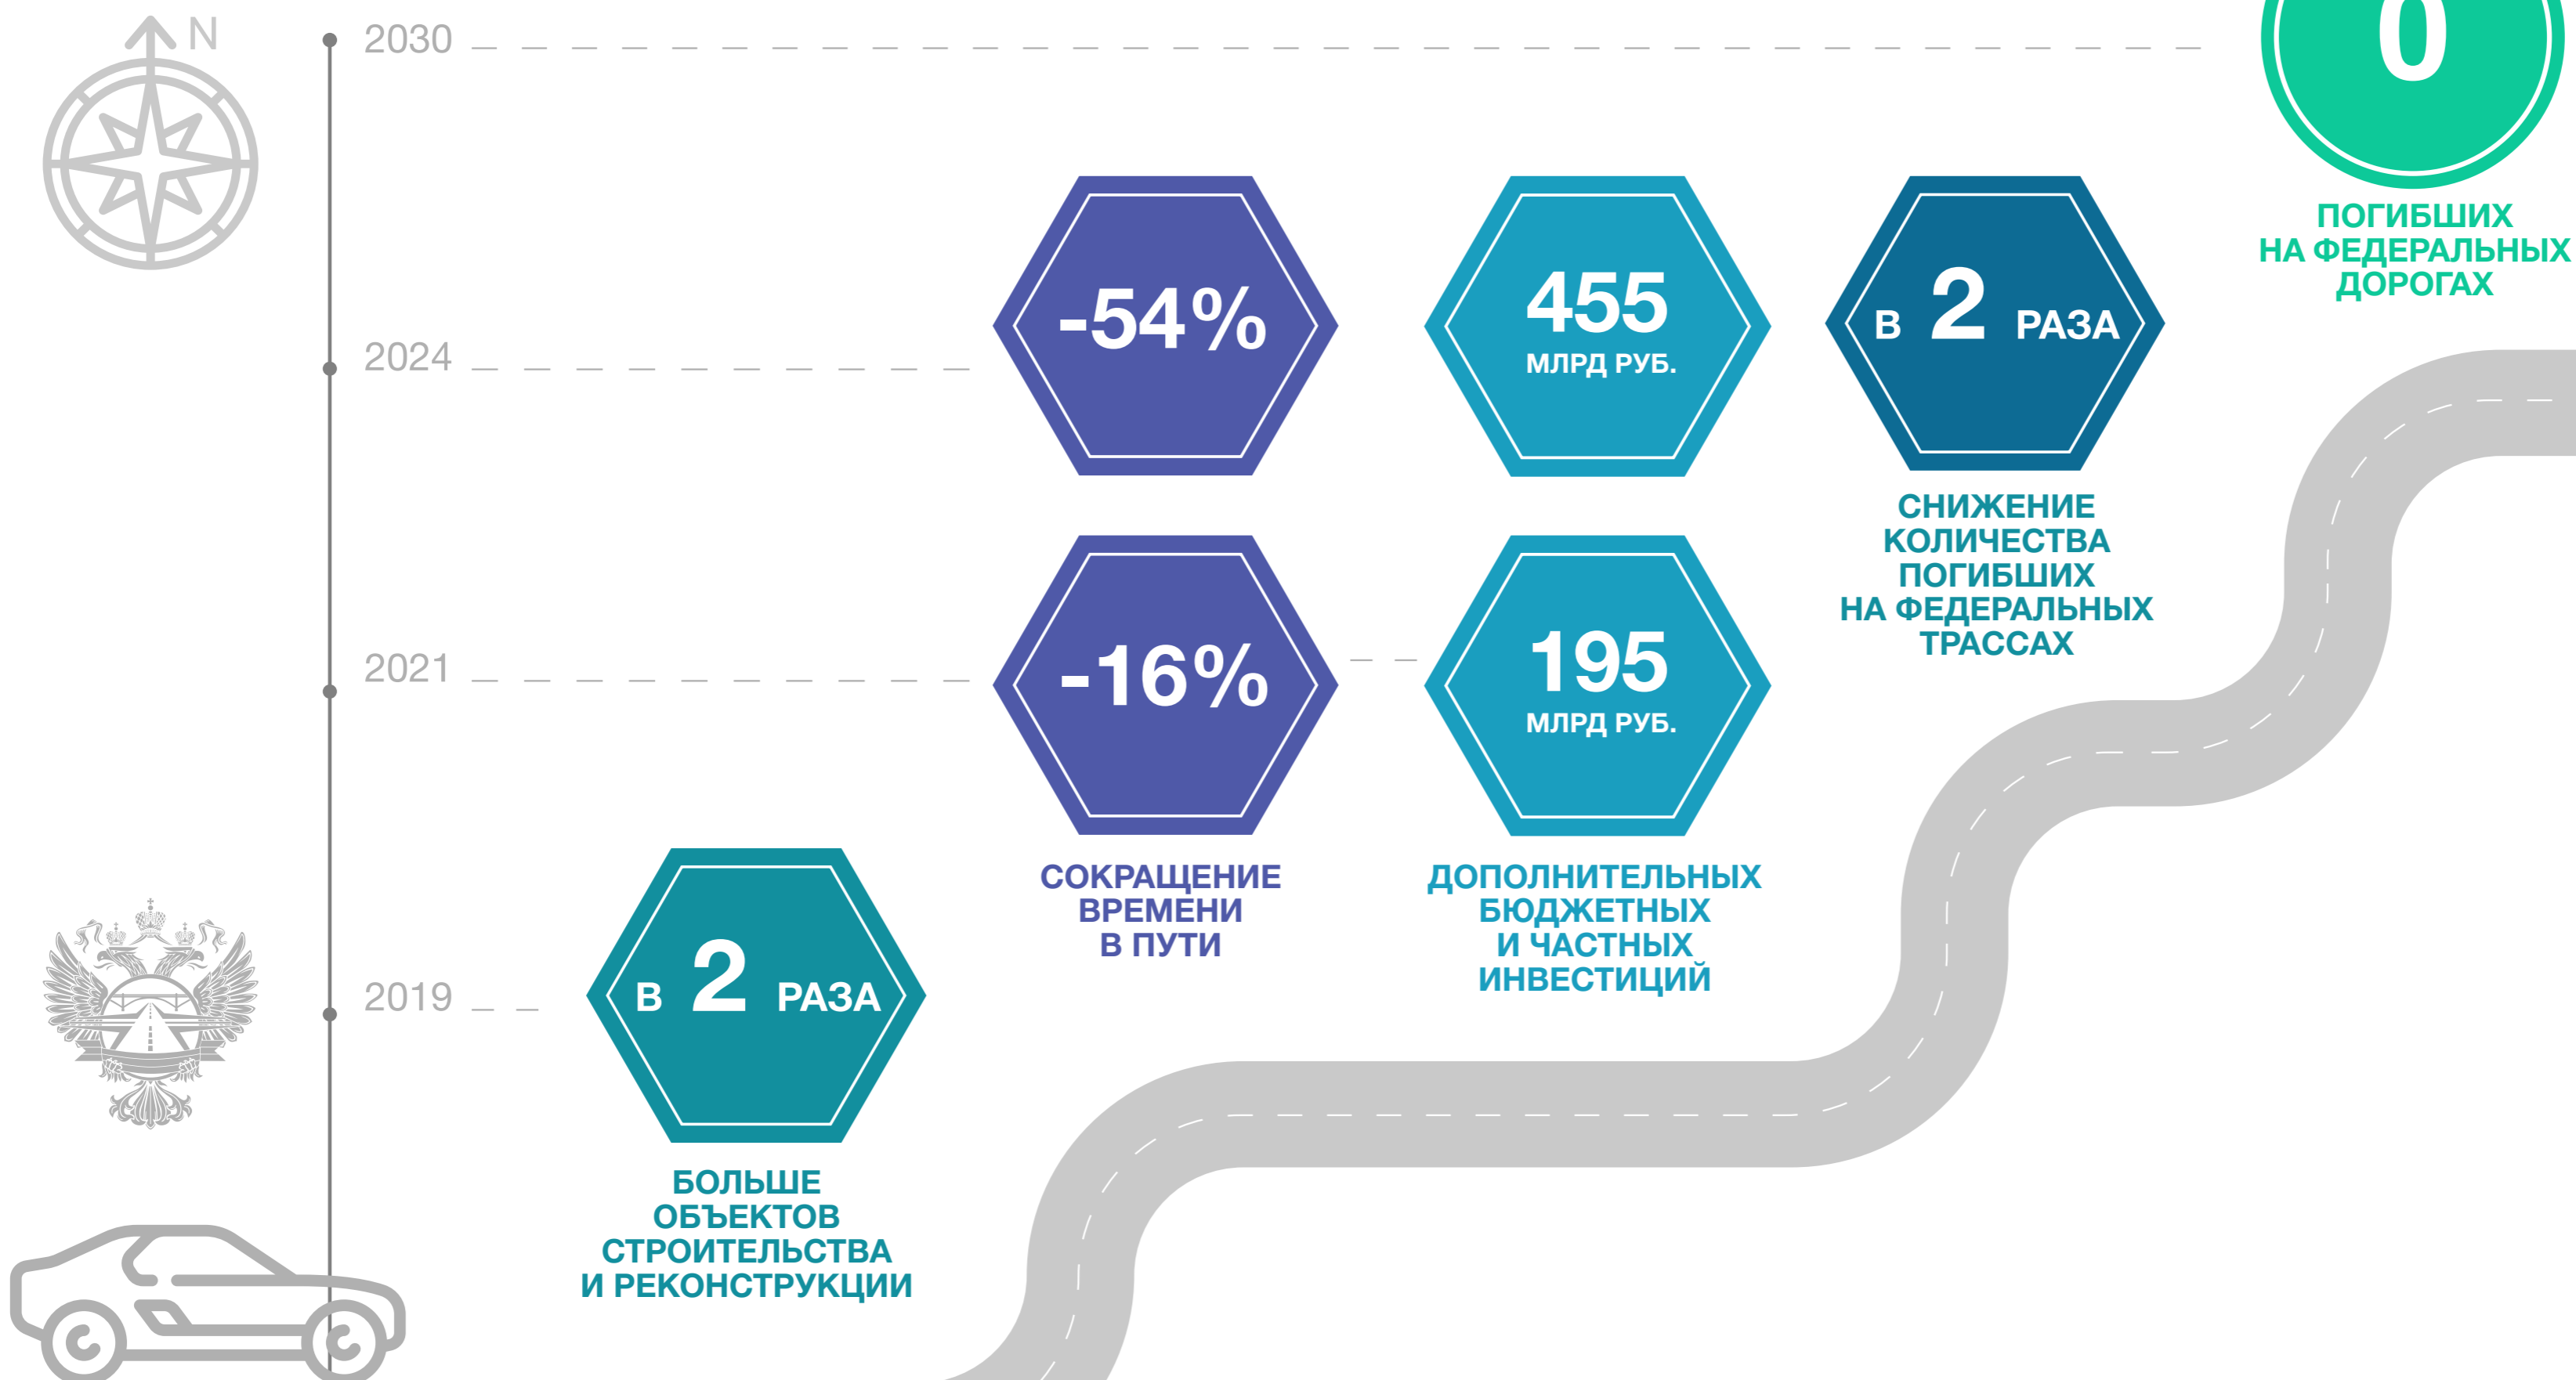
N

2030

0

ПОГИБШИХ НА ФЕДЕРАЛЬНЫХ ДОРОГАХ

2024

-54%

455 МЛРД РУБ.

В 2 РАЗА

СНИЖЕНИЕ КОЛИЧЕСТВА ПОГИБШИХ НА ФЕДЕРАЛЬНЫХ ТРАССАХ

2021

-16%

195 МЛРД РУБ.

СОКРАЩЕНИЕ ВРЕМЕНИ В ПУТИ

ДОПОЛНИТЕЛЬНЫХ БЮДЖЕТНЫХ И ЧАСТНЫХ ИНВЕСТИЦИЙ

2019

В 2 РАЗА

БОЛЬШЕ ОБЪЕКТОВ СТРОИТЕЛЬСТВА И РЕКОНСТРУКЦИИ